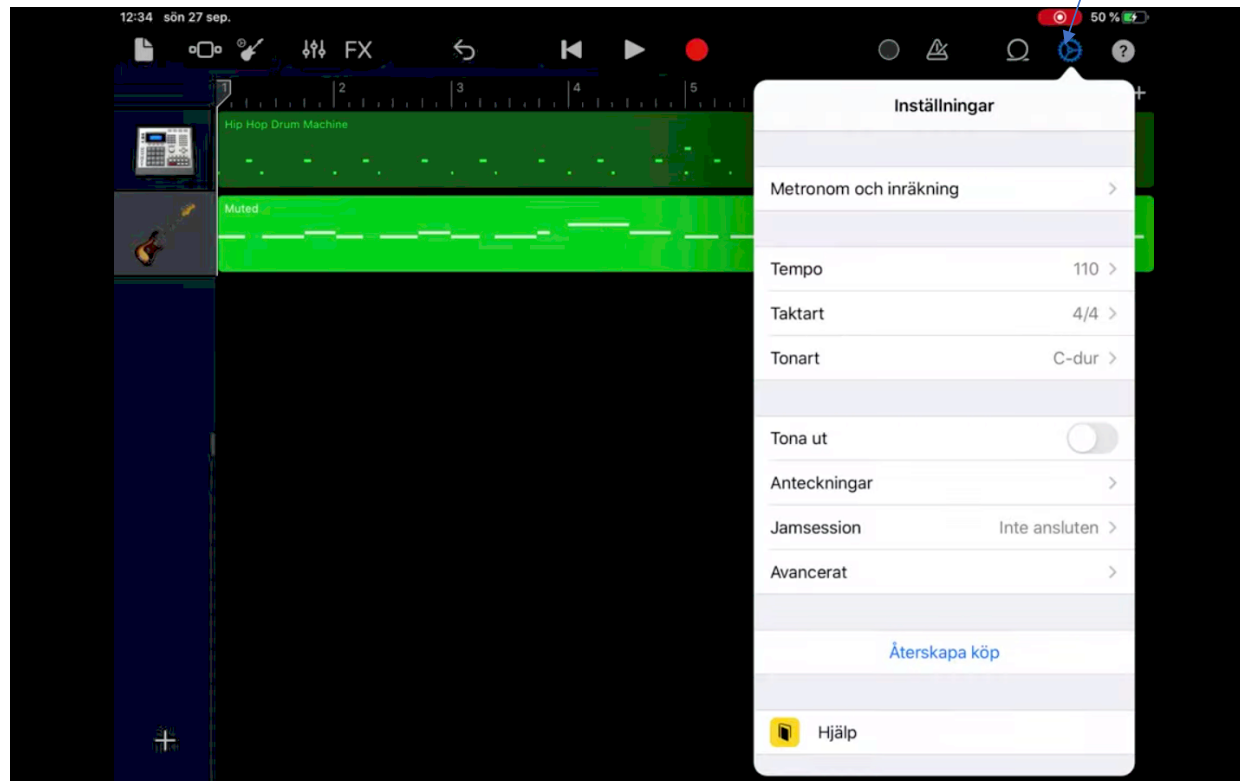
12:34 sön 27 sep.

50 %

FX

1 2 3 4 5

Hip Hop Drum Machine

Muted

Inställningar

Metronom och inräkning

Tempo 110

Taktart 4/4

Tonart C-dur

Tona ut

Anteckningar

Jamsession Inte ansluten

Avancerat

Återskapa köp

Hjälp